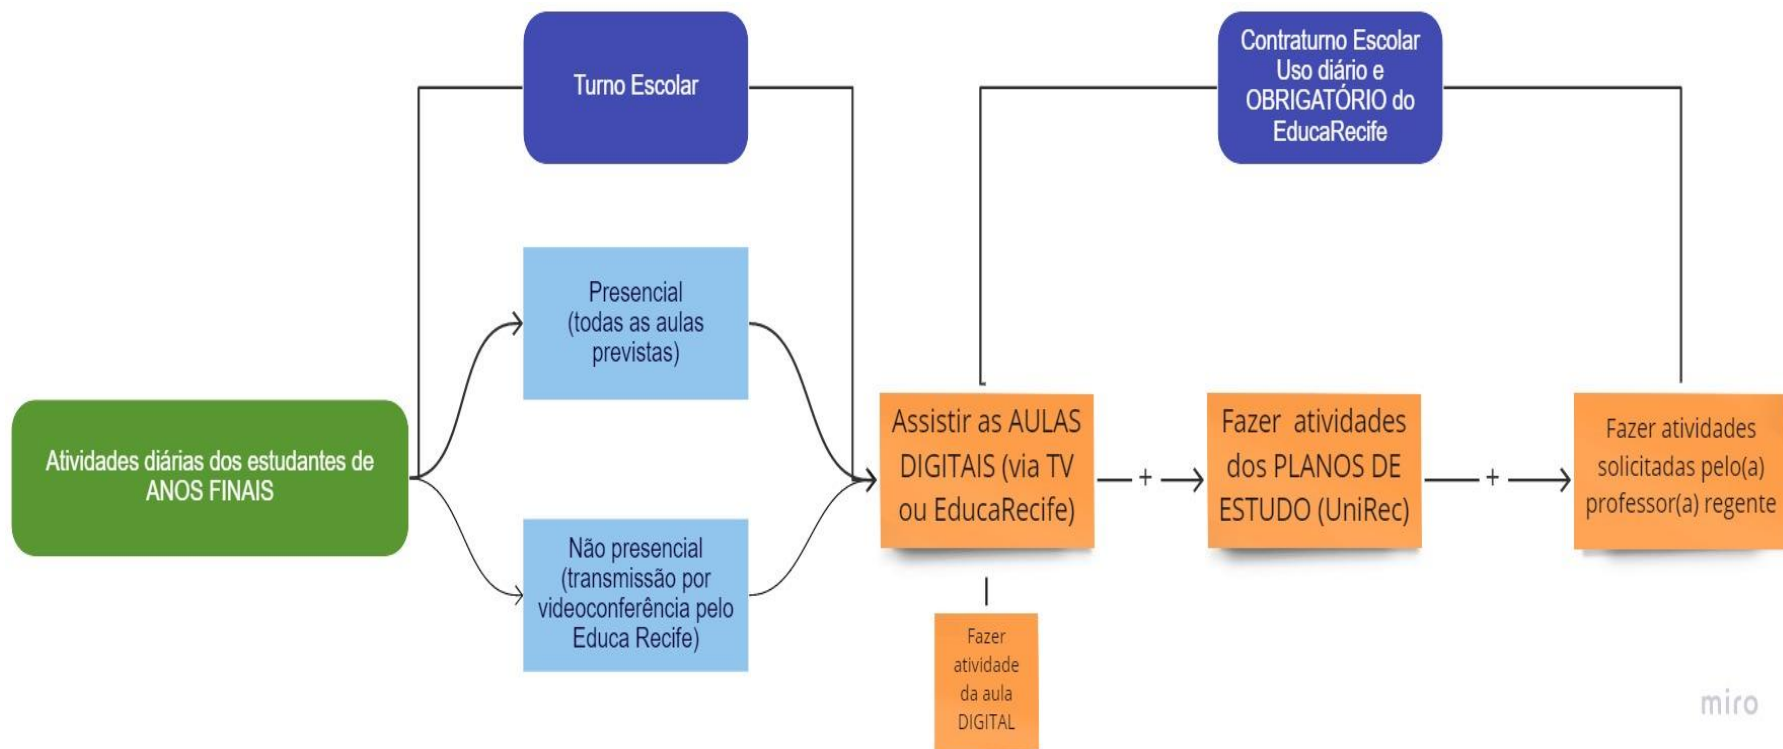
Turno Escolar

Contraturno Escolar
Uso diário e
OBRIGATÓRIO do
EducaRecife

Atividades diárias dos estudantes de ANOS FINAIS

Presencial
(todas as aulas previstas)

Não presencial
(transmissão por videoconferência pelo Educa Recife)

Assistir as AULAS DIGITAIS (via TV ou EducaRecife)

+

Fazer atividades dos PLANOS DE ESTUDO (UniRec)

+

Fazer atividades solicitadas pelo(a) professor(a) regente

Fazer atividade da aula DIGITAL

miro